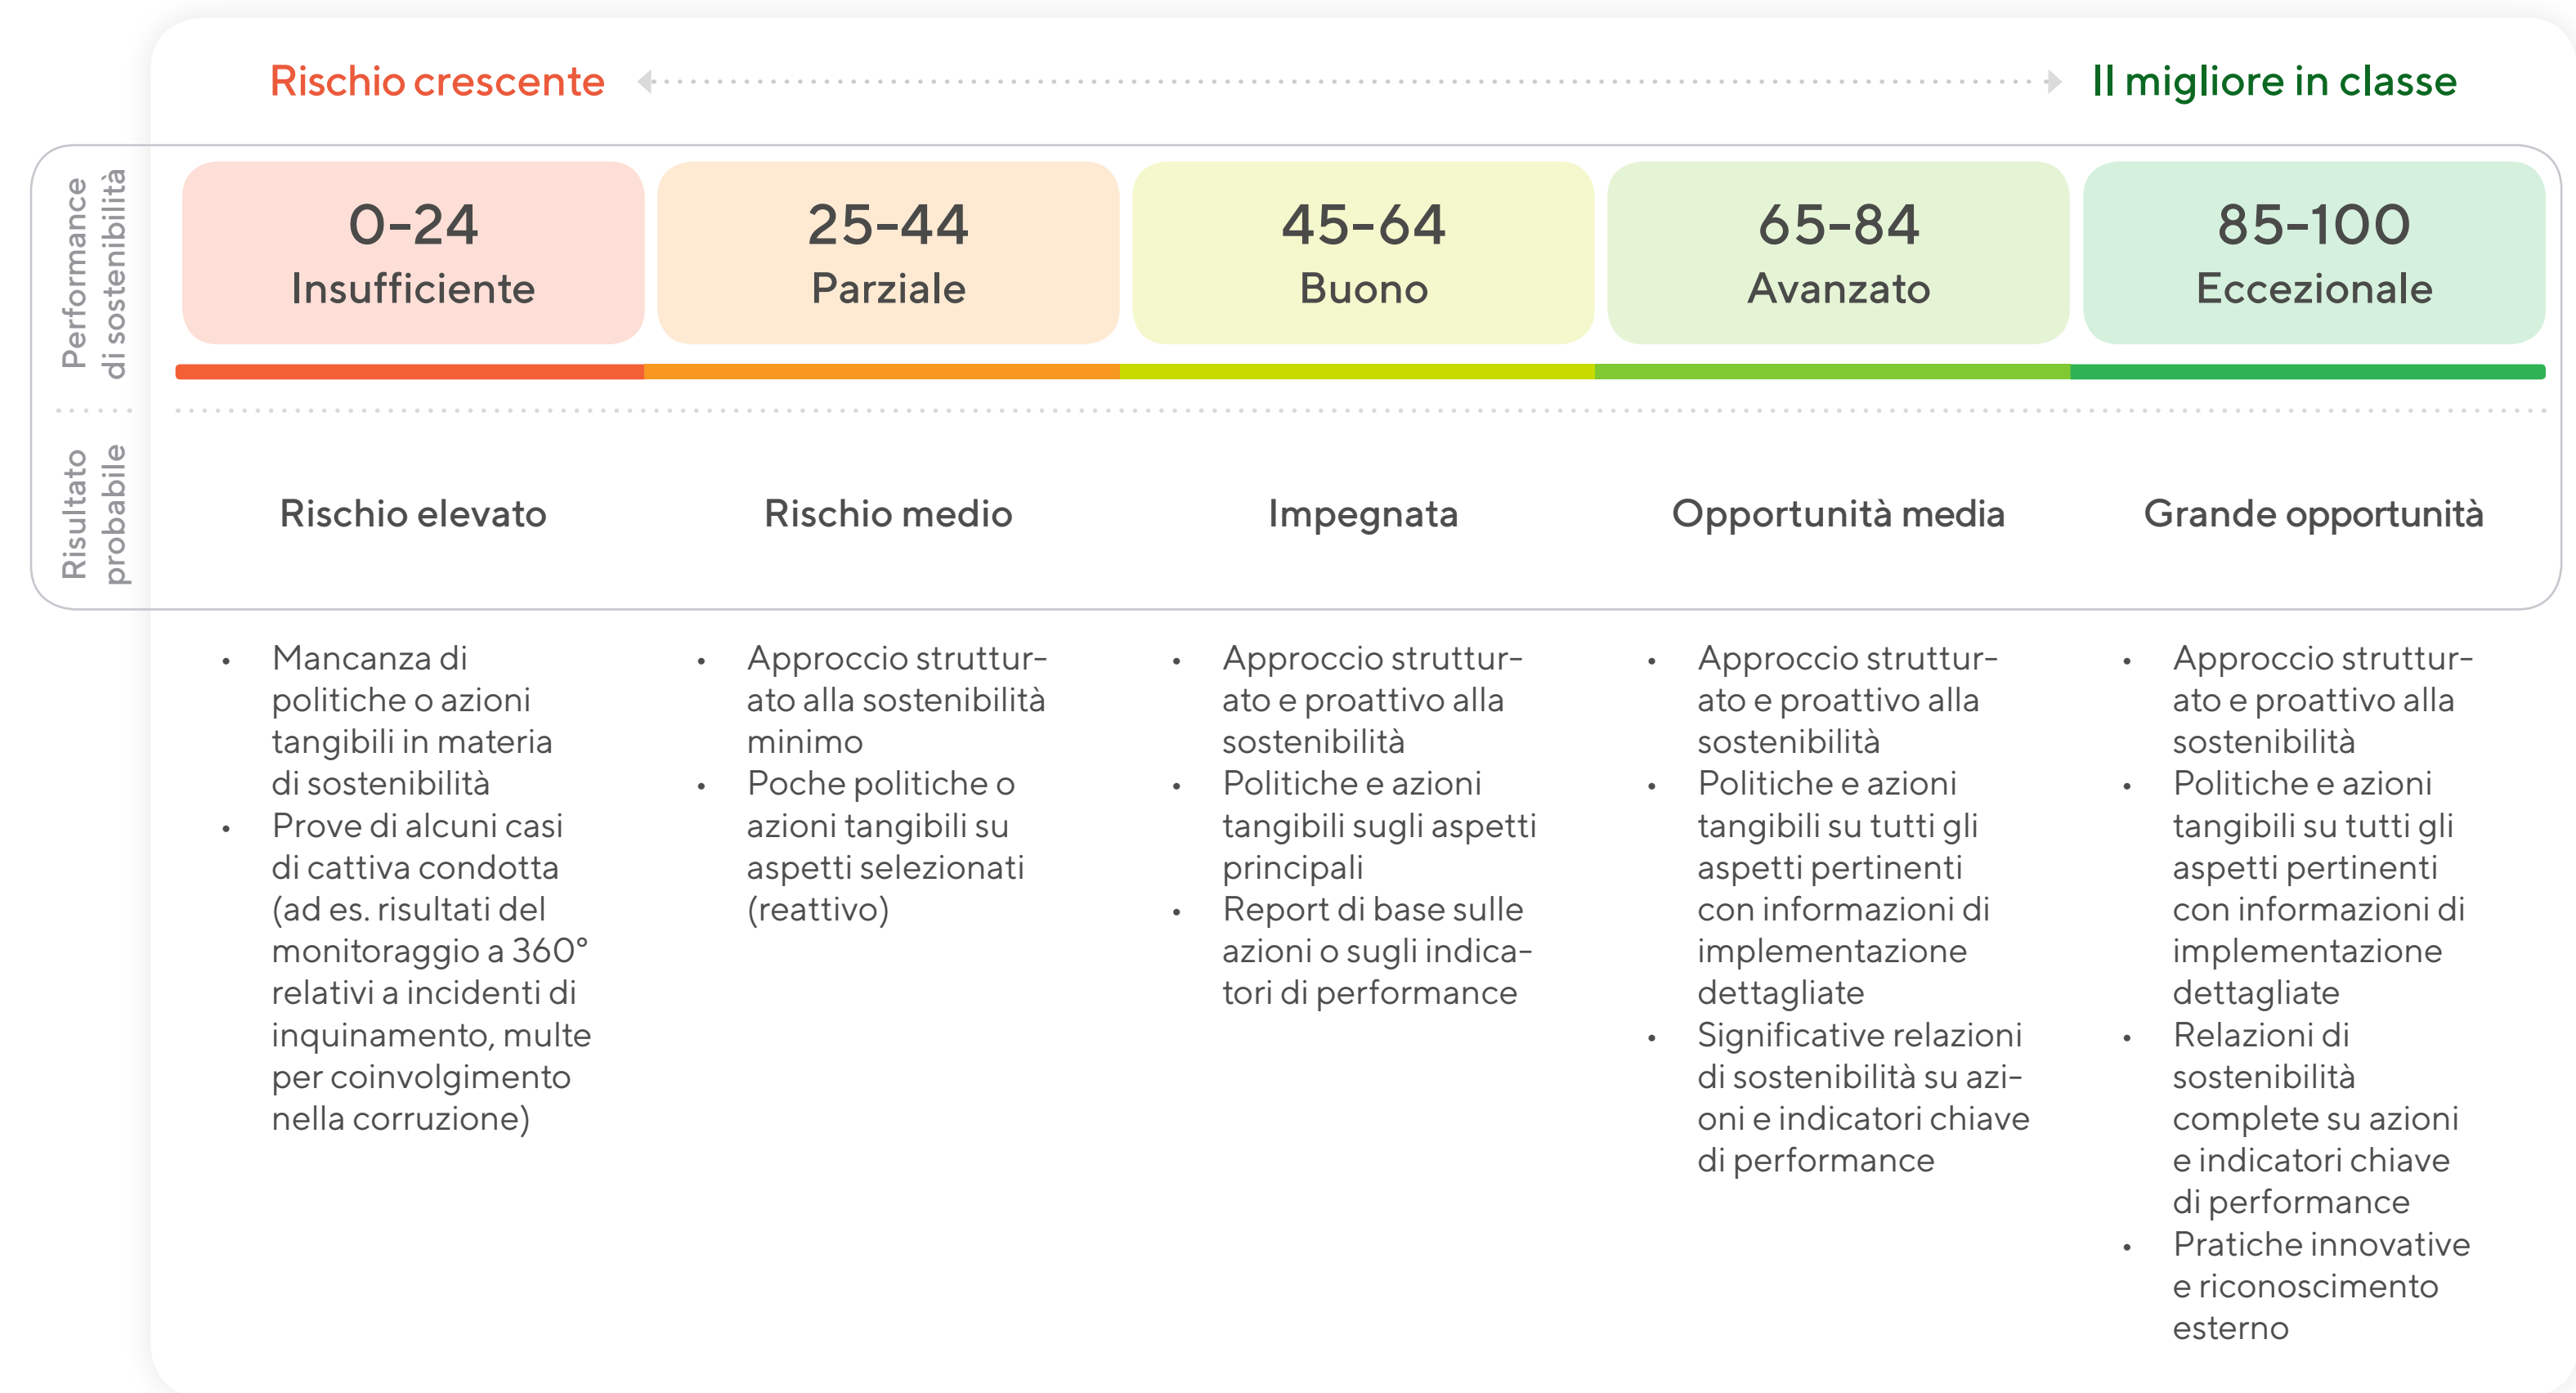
Rischio crescente Il migliore in classe

Performance di sostenibilità

| 0-24 Insufficiente | 25-44 Parziale | 45-64 Buono | 65-84 Avanzato | 85-100 Eccezionale |
|---|---|---|---|---|

Risultato probabile

| Rischio elevato | Rischio medio | Impegnata | Opportunità media | Grande opportunità |
|---|---|---|---|---|

- Mancanza di politiche o azioni tangibili in materia di sostenibilità
- Prove di alcuni casi di cattiva condotta (ad es. risultati del monitoraggio a 360° relativi a incidenti di inquinamento, multe per coinvolgimento nella corruzione)

- Approccio strutturato alla sostenibilità minimo
- Poche politiche o azioni tangibili su aspetti selezionati (reattivo)

- Approccio strutturato e proattivo alla sostenibilità
- Politiche e azioni tangibili sugli aspetti principali
- Report di base sulle azioni o sugli indicatori di performance

- Approccio strutturato e proattivo alla sostenibilità
- Politiche e azioni tangibili su tutti gli aspetti pertinenti con informazioni di implementazione dettagliate
- Significative relazioni di sostenibilità su azioni e indicatori chiave di performance

- Approccio strutturato e proattivo alla sostenibilità
- Politiche e azioni tangibili su tutti gli aspetti pertinenti con informazioni di implementazione dettagliate
- Relazioni di sostenibilità complete su azioni e indicatori chiave di performance
- Pratiche innovative e riconoscimento esterno